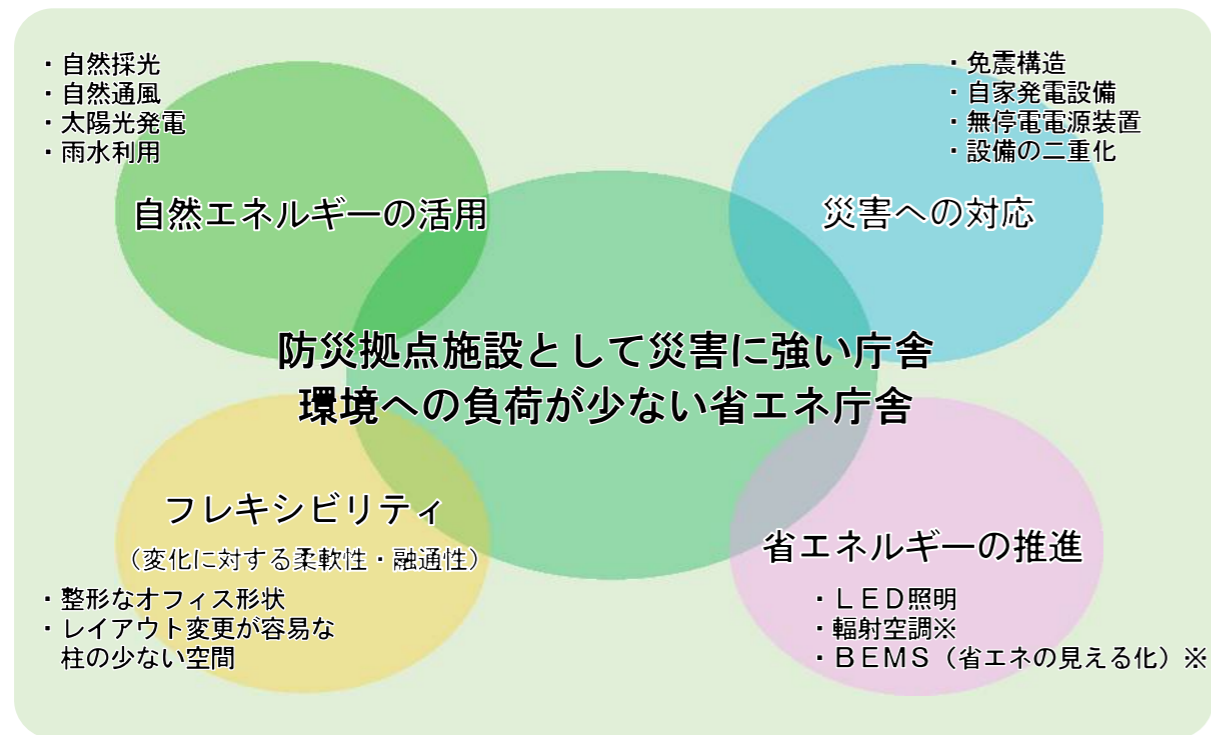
・自然採光
・自然通風
・太陽光発電
・雨水利用

自然エネルギーの活用

・免震構造
・自家発電設備
・無停電電源装置
・設備の二重化

災害への対応

防災拠点施設として災害に強い庁舎
環境への負荷が少ない省エネ庁舎

フレキシビリティ
（変化に対する柔軟性・融通性）

・整形なオフィス形状
・レイアウト変更が容易な柱の少ない空間

省エネルギーの推進

・ＬＥＤ照明
・輻射空調※
・ＢＥＭＳ（省エネの見える化）※